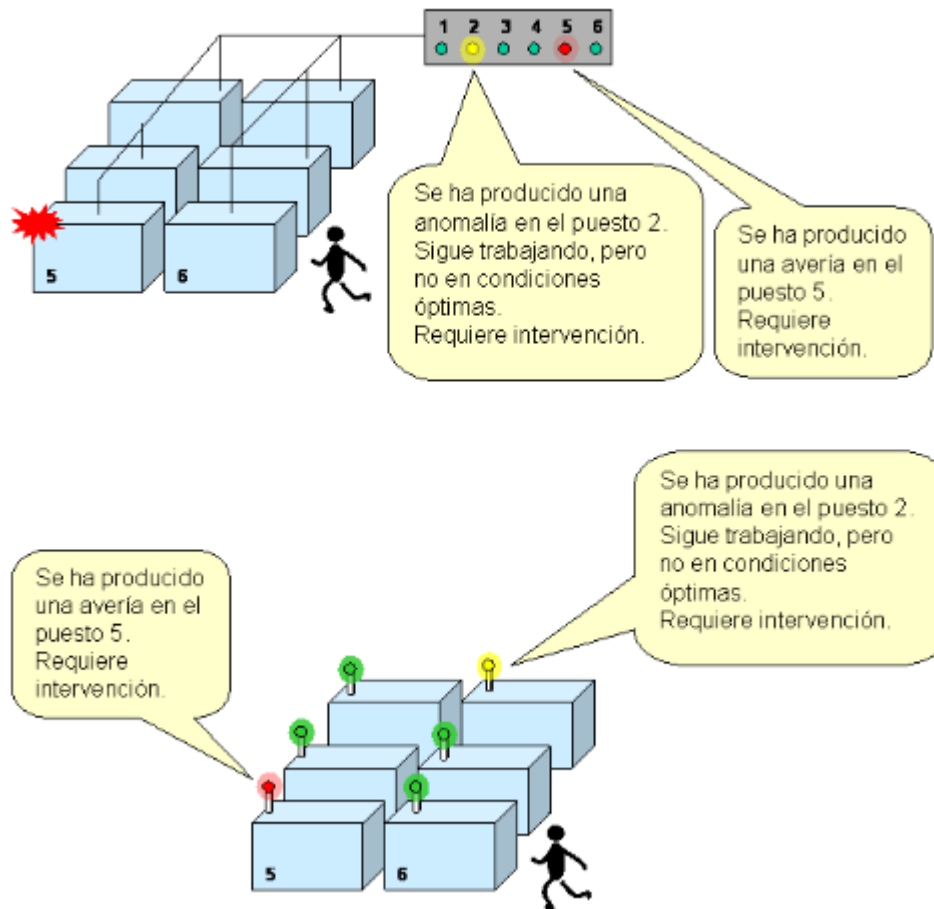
1 2 3 4 5 6

5

6

Se ha producido una anomalía en el puesto 2. Sigue trabajando, pero no en condiciones óptimas. Requiere intervención.

Se ha producido una avería en el puesto 5. Requiere intervención.

Se ha producido una anomalía en el puesto 2. Sigue trabajando, pero no en condiciones óptimas. Requiere intervención.

Se ha producido una avería en el puesto 5. Requiere intervención.

5

6